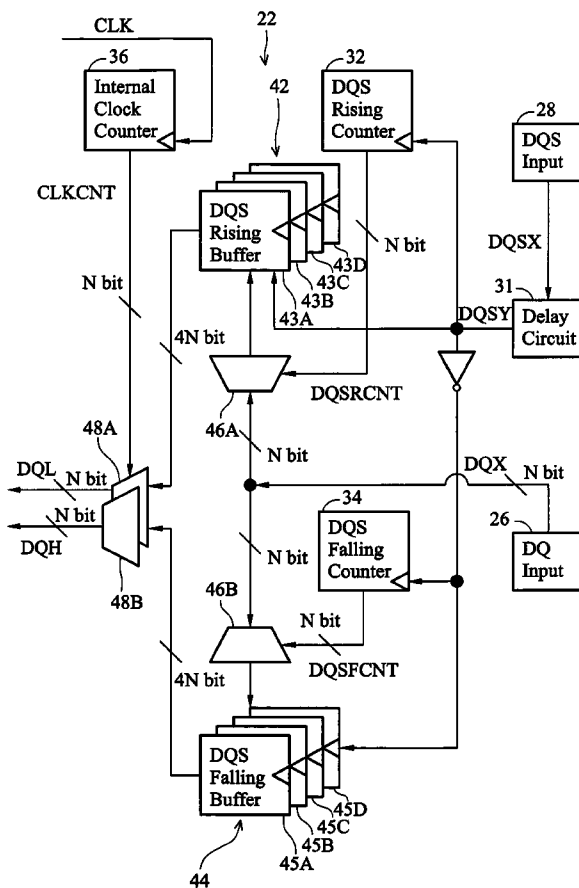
CLK
22
36
Internal Clock Counter
32
DQS Rising Counter
42
28
DQS Input
CLKCNT
DQS Rising Buffer
N bit
43D
43C
43B
43A
DQSX
N bit
31
DQSY
Delay Circuit
4N bit
DQSRCNT
46A
N bit
48A
DQL
N bit
DQX
N bit
N bit
DQH
34
DQS Falling Counter
26
DQ Input
48B
N bit
46B
N bit
DQSFCNT
4N bit
DQS Falling Buffer
45D
45C
45B
45A
44